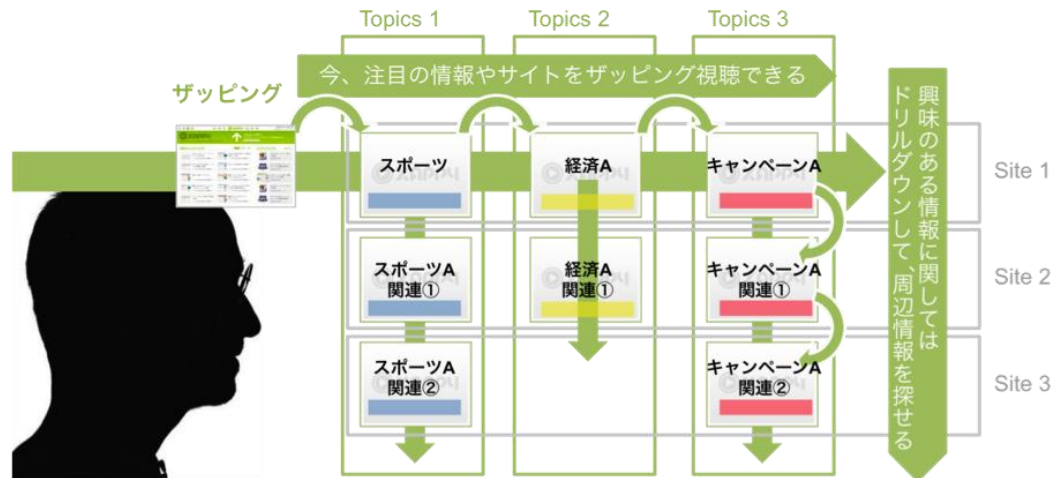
Topics 1

Topics 2

Topics 3

今、注目の情報やサイトをザッピング視聴できる

ザッピング

興味のある情報に関してはドリルダウンして周辺情報を探せる

スポーツ

経済A

キャンペーンA

Site 1

スポーツA 関連①

経済A 関連①

キャンペーンA 関連①

Site 2

スポーツA 関連②

キャンペーンA 関連②

Site 3